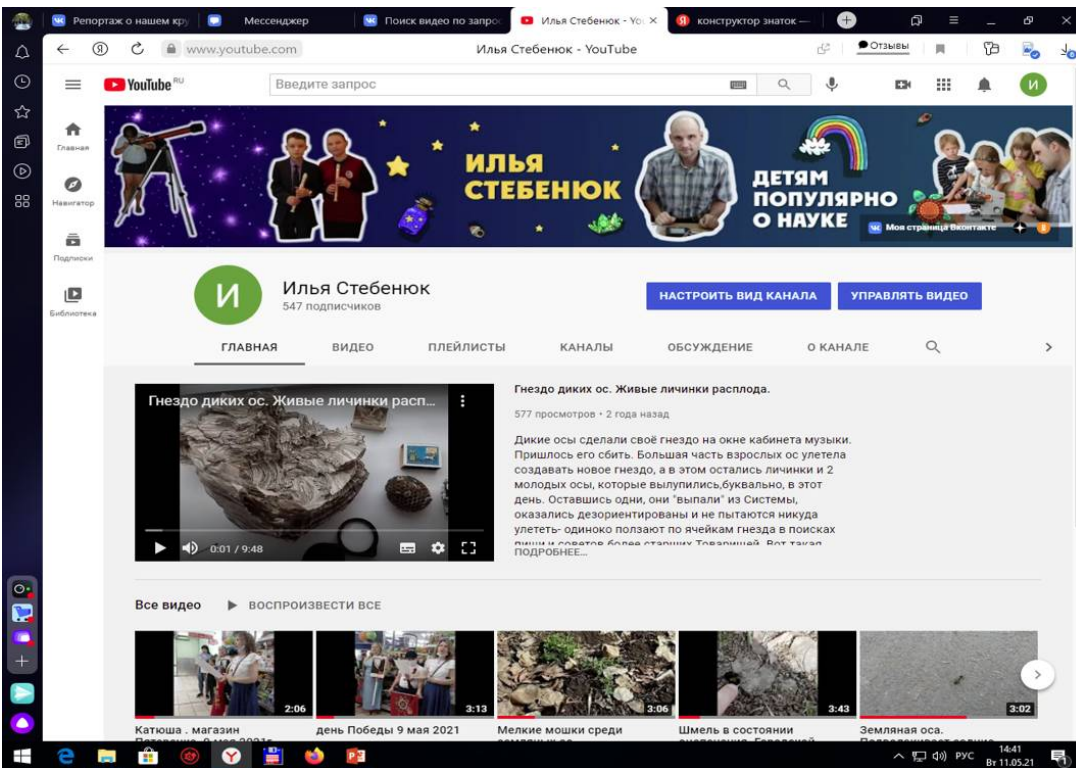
Репортаж о нашем кру
Мессенджер
Поиск видео по запрос
Илья Стебенюк - You
конструктор знаток —

www.youtube.com
Илья Стебенюк - YouTube
Отзывы

YouTube RU
Введите запрос

Главная
Навигатор
Подписки
Библиотека

ИЛЬЯ СТЕБЕНЮК
ДЕТЯМ ПОПУЛЯРНО О НАУКЕ
Моя страница Вконтакте

И
Илья Стебенюк
547 подписчиков
НАСТРОИТЬ ВИД КАНАЛА
УПРАВЛЯТЬ ВИДЕО

ГЛАВНАЯ
ВИДЕО
ПЛЕЙЛИСТЫ
КАНАЛЫ
ОБСУЖДЕНИЕ
О КАНАЛЕ

Гнездо диких ос. Живые личинки расп...
0:01 / 9:48

Гнездо диких ос. Живые личинки расплода.
577 просмотров • 2 года назад
Дикие осы сделали своё гнездо на окне кабинета музыки. Пришлось его сбить. Большая часть взрослых ос улетела создавать новое гнездо, а в этом остались личинки и 2 молодых осы, которые вылупились,буквально, в этот день. Оставшись одни, они "выпали" из Системы, оказались дезориентированы и не пытаются никуда улететь- одиноко ползают по ячейкам гнезда в поисках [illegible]
ПОДРОБНЕЕ...

Все видео
ВОСПРОИЗВЕСТИ ВСЕ

2:06
Катюша . магазин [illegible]
3:13
день Победы 9 мая 2021
3:06
Мелкие мошки среди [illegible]
3:43
Шмель в состоянии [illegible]
3:02
Земляная оса. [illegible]

РУС
14:41
Вт 11.05.21